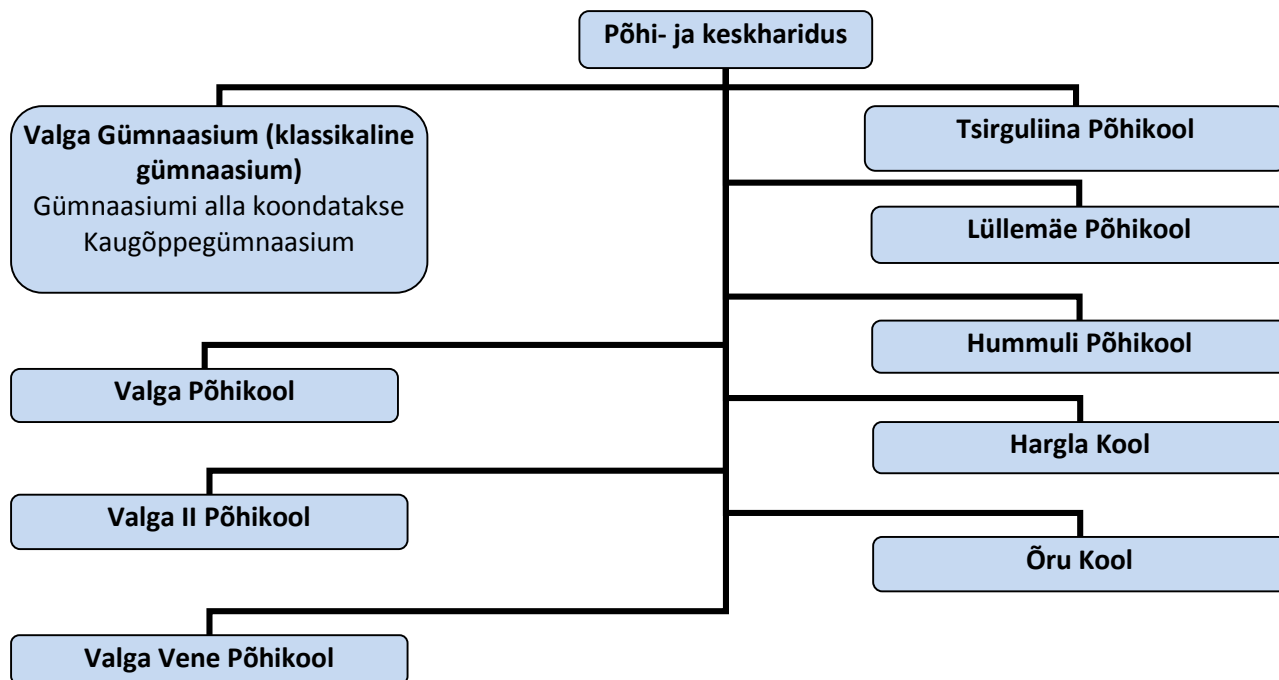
Põhi- ja keskharidus

Valga Gümnaasium (klassikaline gümnaasium)
Gümnaasiumi alla koondatakse Kaugõppegümnaasium

Tsirguliina Põhikool

Lüllemäe Põhikool

Hummuli Põhikool

Valga Põhikool

Hargla Kool

Valga II Põhikool

Õru Kool

Valga Vene Põhikool